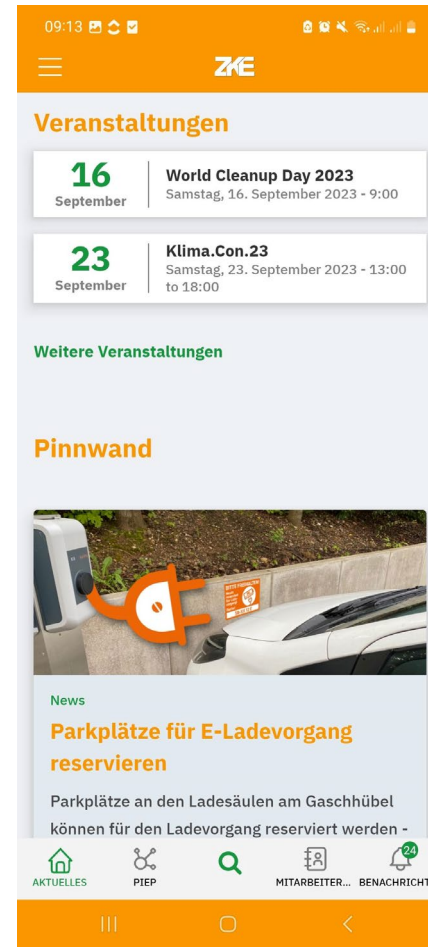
09:13

ZKE

Veranstaltungen

16
September

World Cleanup Day 2023
Samstag, 16. September 2023 - 9:00

23
September

Klima.Con.23
Samstag, 23. September 2023 - 13:00 to 18:00

Weitere Veranstaltungen

Pinnwand

News

Parkplätze für E-Ladevorgang reservieren

Parkplätze an den Ladesäulen am Gaschhübel können für den Ladevorgang reserviert werden -

AKTUELLES
PIEP
MITARBEITER...
24
BENACHRICHT